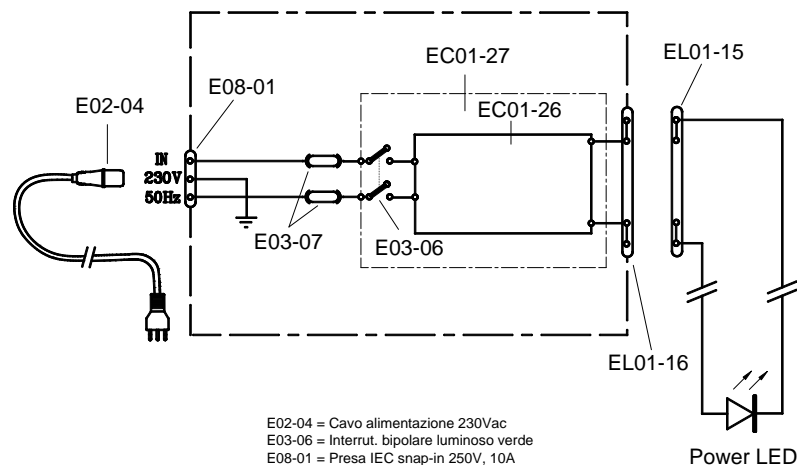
E02-04

E08-01

IN
230V
50Hz

EC01-27

EC01-26

E03-07

E03-06

EL01-15

EL01-16

Power LED

E02-04 = Cavo alimentazione 230Vac
E03-06 = Interrut. bipolare luminoso verde
E08-01 = Presa IEC snap-in 250V, 10A